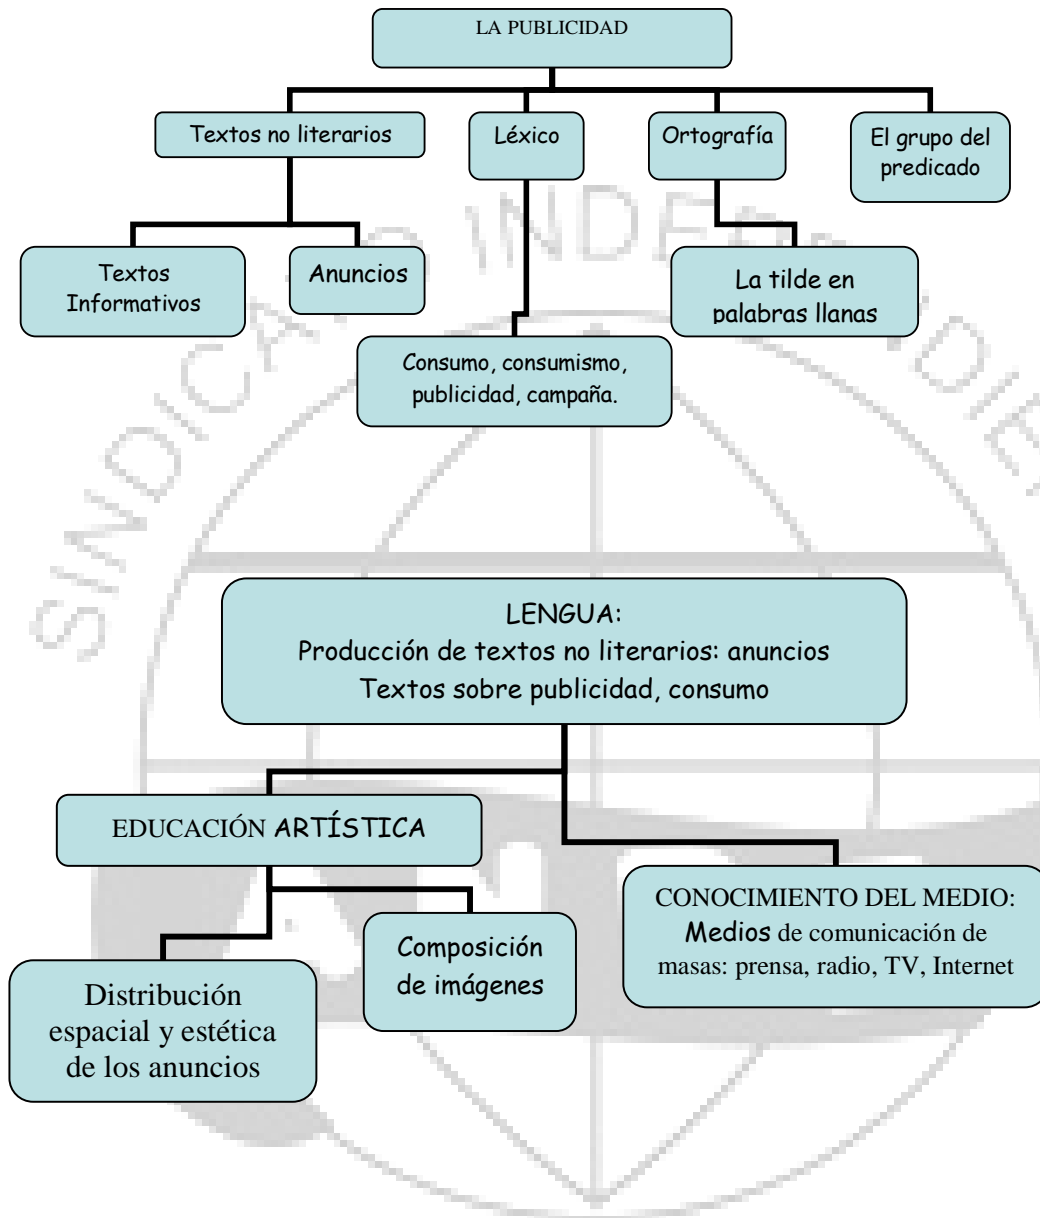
LA PUBLICIDAD

Textos no literarios

Léxico

Ortografía

El grupo del predicado

Textos Informativos

Anuncios

La tilde en palabras llanas

Consumo, consumismo, publicidad, campaña.

SINDICATO INDEPENDIENTE

LENGUA:
Producción de textos no literarios: anuncios
Textos sobre publicidad, consumo

EDUCACIÓN ARTÍSTICA

CONOCIMIENTO DEL MEDIO: Medios de comunicación de masas: prensa, radio, TV, Internet

Composición de imágenes

Distribución espacial y estética de los anuncios